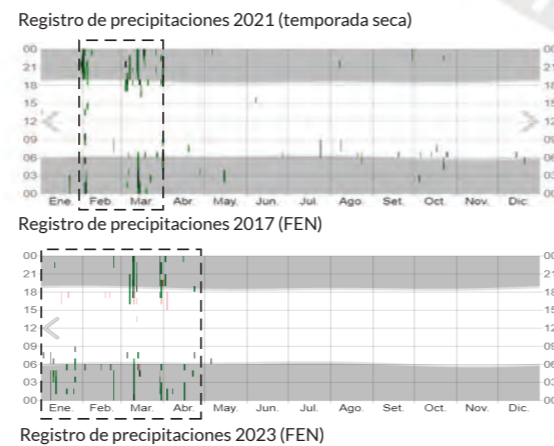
Registro de precipitaciones 2021 (temporada seca)

00
21
18
15
12
09
06
03
00

Ene. Feb. Mar. Abr. May. Jun. Jul. Ago. Set. Oct. Nov. Dic.

Registro de precipitaciones 2017 (FEN)

00
21
18
15
12
09
06
03
00

Ene. Feb. Mar. Abr. May. Jun. Jul. Ago. Set. Oct. Nov. Dic.

Registro de precipitaciones 2023 (FEN)